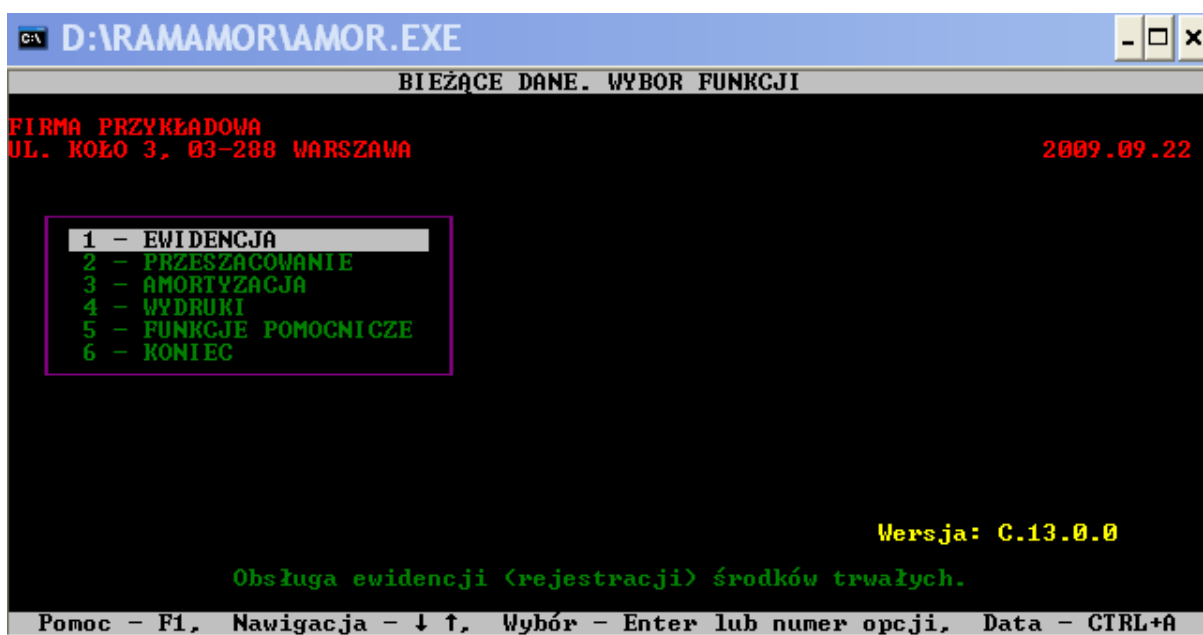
D:\RAMAMOR\AMOR.EXE

BIEŻĄCE DANE. WYBOR FUNKCJI

FIRMA PRZYKŁADOWA
UL. KOŁO 3, 03-288 WARSZAWA

2009.09.22

1 - EWIDENCJA
2 - PRZESZACOWANIE
3 - AMORTYZACJA
4 - WYDRUKI
5 - FUNKCJE POMOCNICZE
6 - KONIEC

Wersja: C.13.0.0

Obsługa ewidencji (rejestracji) środków trwałych.

Pomoc - F1, Nawigacja - ↓ ↑, Wybór - Enter lub numer opcji, Data - CTRL+A